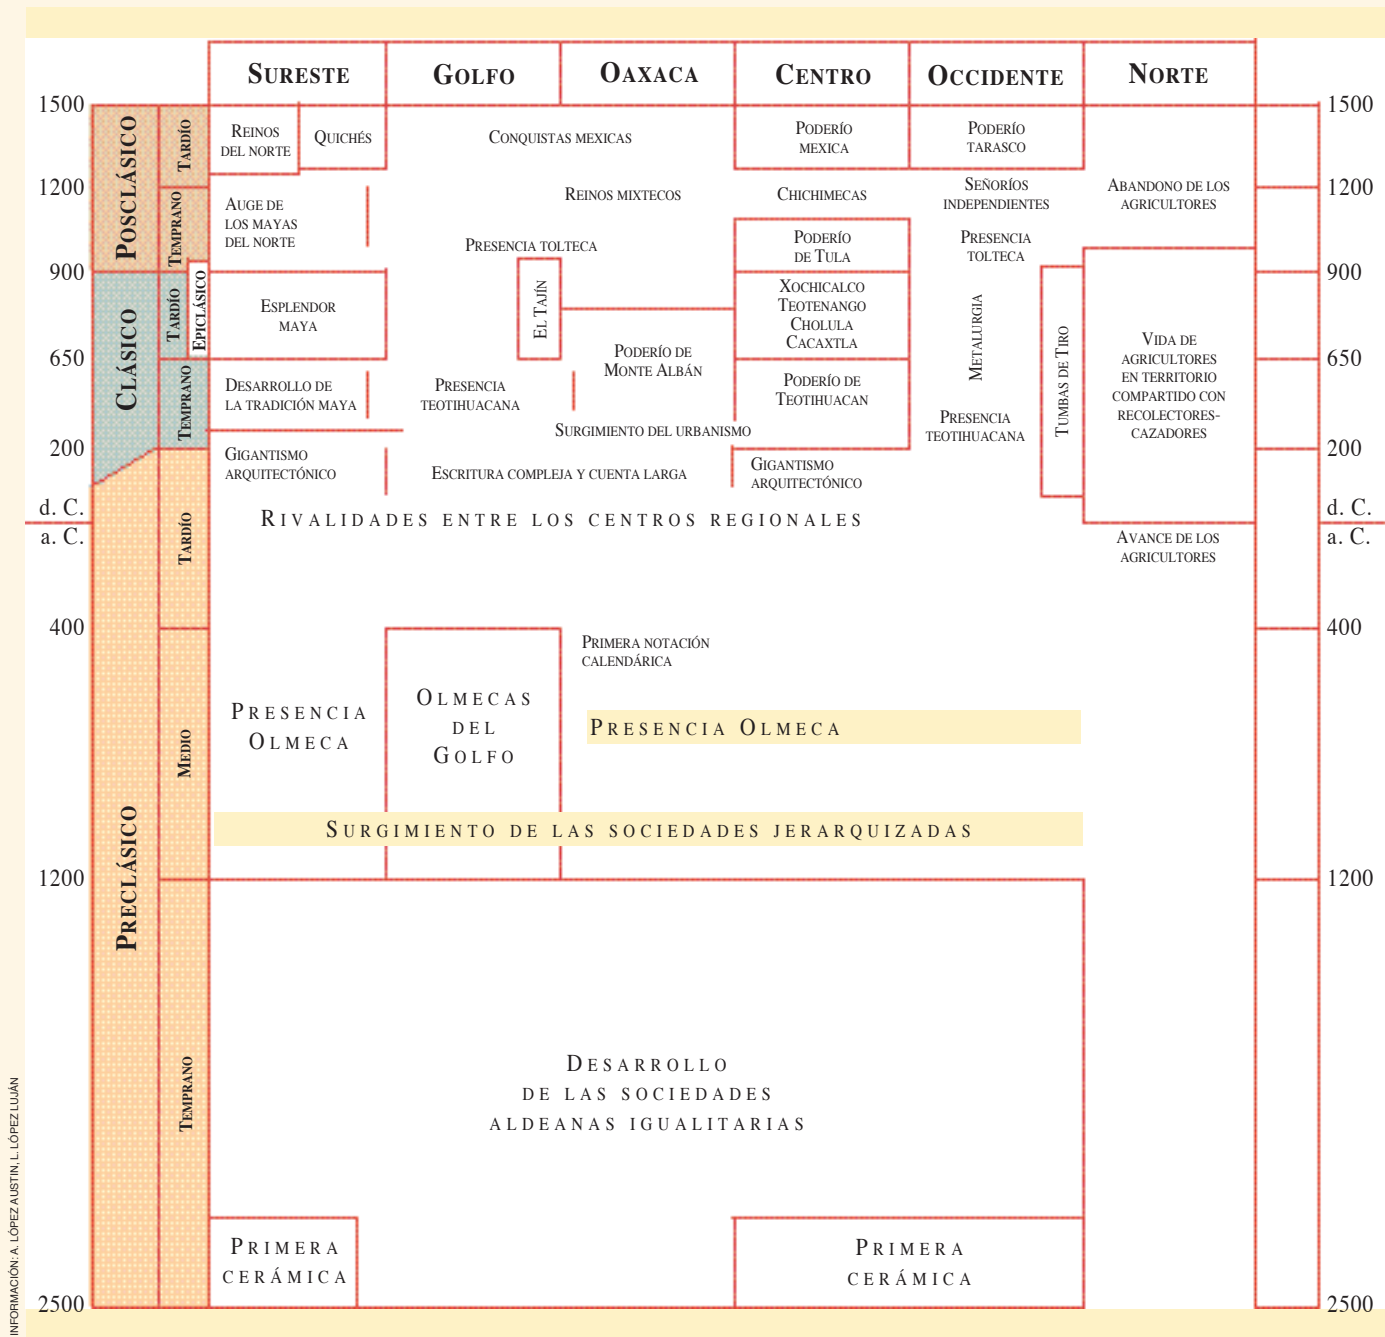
SURESTE | GOLFO | OAXACA | CENTRO | OCCIDENTE | NORTE

1500
1200
900
650
200
d. C.
a. C.
400
1200
2500

POSCLÁSICO
CLÁSICO
PRECLÁSICO

TARDÍO
TEMPRANO
TARDÍO
EPICLÁSICO
TEMPRANO
TARDÍO
MEDIO
TEMPRANO

REINOS DEL NORTE
QUICHÉS
CONQUISTAS MEXICAS
PODERÍO MEXICA
PODERÍO TARASCO

AUGE DE LOS MAYAS DEL NORTE
REINOS MIXTECOS
CHICHIMECAS
SEÑORÍOS INDEPENDIENTES
ABANDONO DE LOS AGRICULTORES

PRESENCIA TOLTECA
PODERÍO DE TULA
PRESENCIA TOLTECA

ESPLENDOR MAYA
EL TAJÍN
XOCHICALCO TEOTENANGO CHOLULA CACAXTLA
METALURGIA
TUMBAS DE TIRO
VIDA DE AGRICULTORES EN TERRITORIO COMPARTIDO CON RECOLECTORES-CAZADORES

PODERÍO DE MONTE ALBÁN
DESARROLLO DE LA TRADICIÓN MAYA
PRESENCIA TEOTIHUACANA
PODERÍO DE TEOTIHUACAN
PRESENCIA TEOTIHUACANA
SURGIMIENTO DEL URBANISMO

GIGANTISMO ARQUITECTÓNICO
ESCRITURA COMPLEJA Y CUENTA LARGA
GIGANTISMO ARQUITECTÓNICO

RIVALIDADES ENTRE LOS CENTROS REGIONALES
AVANCE DE LOS AGRICULTORES

PRIMERA NOTACIÓN CALENDÁRICA
PRESENCIA OLMECA
OLMECAS DEL GOLFO
PRESENCIA OLMECA

SURGIMIENTO DE LAS SOCIEDADES JERARQUIZADAS

DESARROLLO DE LAS SOCIEDADES ALDEANAS IGUALITARIAS

PRIMERA CERÁMICA
PRIMERA CERÁMICA

1500
1200
900
650
200
d. C.
a. C.
400
1200
2500

INFORMACIÓN: A. LÓPEZ AUSTIN, L. LÓPEZ LUJÁN